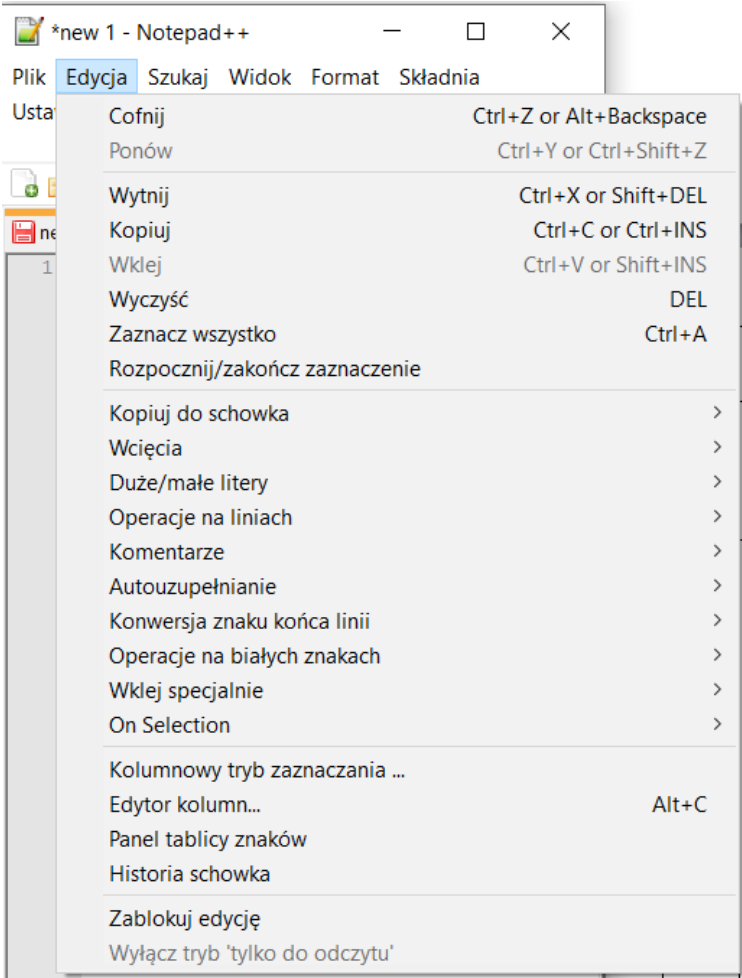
*new 1 - Notepad++

Plik Edycja Szukaj Widok Format Składnia

Ustaw

ne

1

Cofnij Ctrl+Z or Alt+Backspace
Ponów Ctrl+Y or Ctrl+Shift+Z

Wytnij Ctrl+X or Shift+DEL
Kopiuj Ctrl+C or Ctrl+INS
Wklej Ctrl+V or Shift+INS
Wyczyść DEL
Zaznacz wszystko Ctrl+A
Rozpocznij/zakończ zaznaczenie

Kopiuj do schowka >
Wcięcia >
Duże/małe litery >
Operacje na liniach >
Komentarze >
Autouzupełnianie >
Konwersja znaku końca linii >
Operacje na białych znakach >
Wklej specjalnie >
On Selection >

Kolumnowy tryb zaznaczania ...
Edytor kolumn... Alt+C
Panel tablicy znaków
Historia schowka

Zablokuj edycję
Wyłącz tryb 'tylko do odczytu'